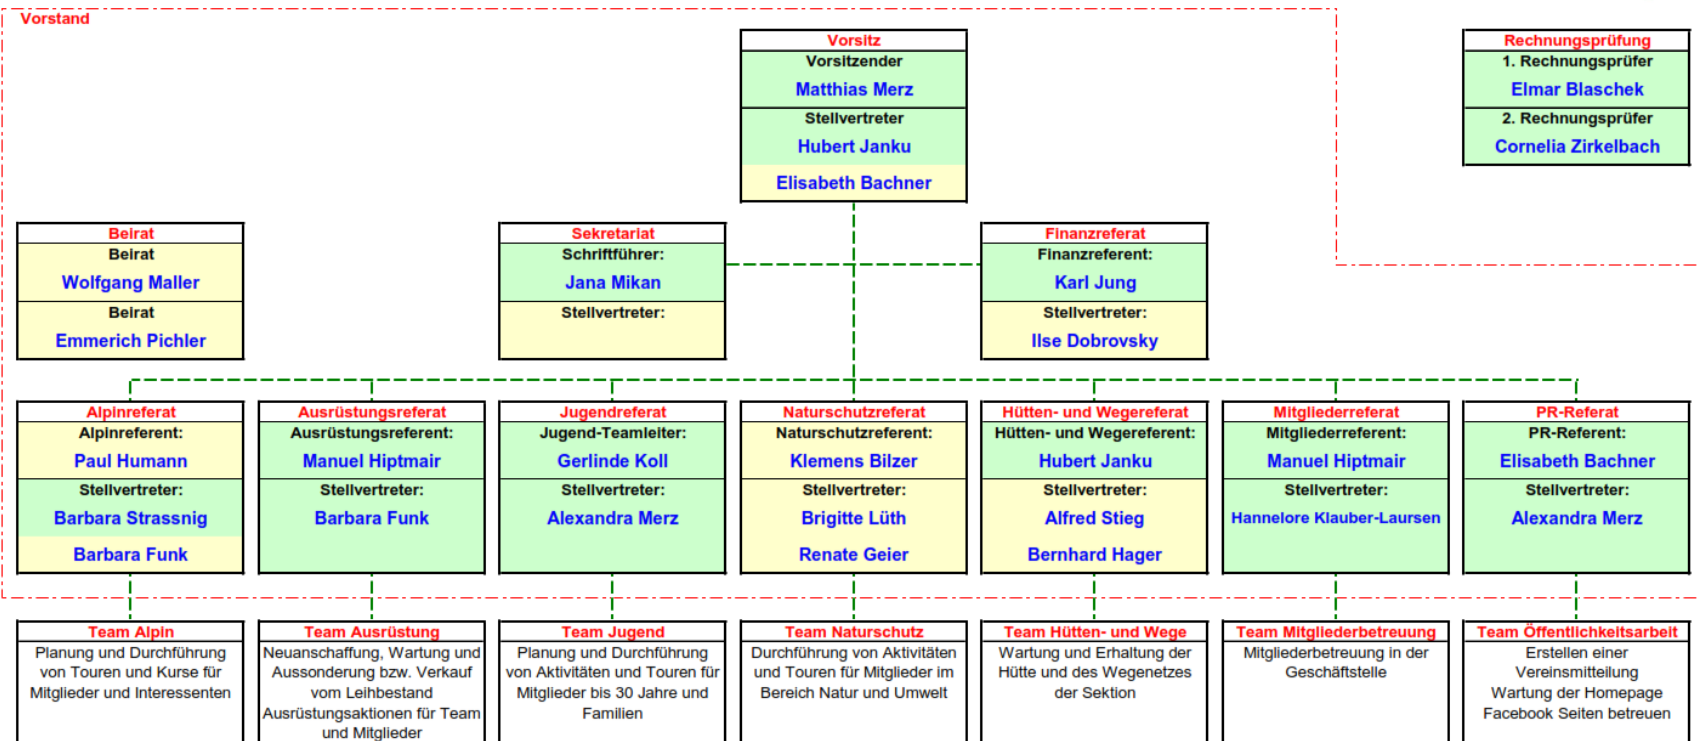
Vorstand

Vorsitz
Vorsitzender
Matthias Merz
Stellvertreter
Hubert Janku
Elisabeth Bachner

Rechnungsprüfung
1. Rechnungsprüfer
Elmar Blaschek
2. Rechnungsprüfer
Cornelia Zirkelbach

Beirat
Beirat
Wolfgang Maller
Beirat
Emmerich Pichler

Sekretariat
Schriftführer:
Jana Mikan
Stellvertreter:

Finanzreferat
Finanzreferent:
Karl Jung
Stellvertreter:
Ilse Dobrovsky

Alpinreferat
Alpinreferent:
Paul Humann
Stellvertreter:
Barbara Strassnig
Barbara Funk

Ausrüstungsreferat
Ausrüstungsreferent:
Manuel Hiptmair
Stellvertreter:
Barbara Funk

Jugendreferat
Jugend-Teamleiter:
Gerlinde Koll
Stellvertreter:
Alexandra Merz

Naturschutzreferat
Naturschutzreferent:
Klemens Bilzer
Stellvertreter:
Brigitte Lüth
Renate Geier

Hütten- und Wegereferat
Hütten- und Wegereferent:
Hubert Janku
Stellvertreter:
Alfred Stieg
Bernhard Hager

Mitgliederreferat
Mitgliederreferent:
Manuel Hiptmair
Stellvertreter:
Hannelore Klauber-Laursen

PR-Referat
PR-Referent:
Elisabeth Bachner
Stellvertreter:
Alexandra Merz

Team Alpin
Planung und Durchführung von Touren und Kurse für Mitglieder und Interessenten

Team Ausrüstung
Neuanschaffung, Wartung und Aussonderung bzw. Verkauf vom Leihbestand Ausrüstungsaktionen für Team und Mitglieder

Team Jugend
Planung und Durchführung von Aktivitäten und Touren für Mitglieder bis 30 Jahre und Familien

Team Naturschutz
Durchführung von Aktivitäten und Touren für Mitglieder im Bereich Natur und Umwelt

Team Hütten- und Wege
Wartung und Erhaltung der Hütte und des Wegenetzes der Sektion

Team Mitgliederbetreuung
Mitgliederbetreuung in der Geschäftsstelle

Team Öffentlichkeitsarbeit
Erstellen einer Vereinsmitteilung
Wartung der Homepage
Facebook Seiten betreuen